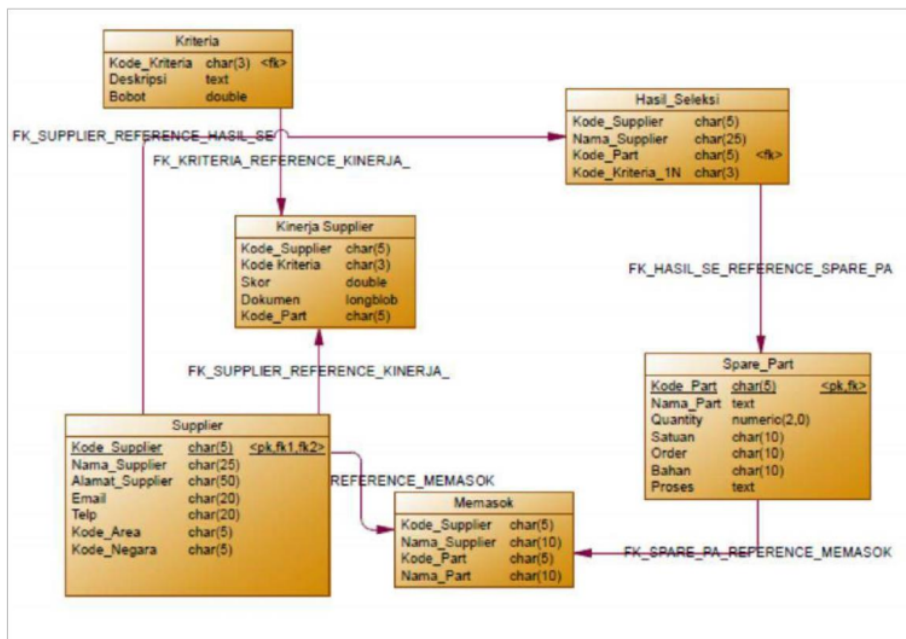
Kriteria

| Kode_Kriteria | char(3) | <fk> |
|---|---|---|
| Deskripsi | text | |
| Bobot | double | |

FK_SUPPLIER_REFERENCE_HASIL_SE

FK_KRITERIA_REFERENCE_KINERJA_

Hasil_Seleksi

| Kode_Supplier | char(5) | |
|---|---|---|
| Nama_Supplier | char(25) | |
| Kode_Part | char(5) | <fk> |
| Kode_Kriteria_1N | char(3) | |

Kinerja Supplier

| Kode_Supplier | char(5) |
|---|---|
| Kode Kriteria | char(3) |
| Skor | double |
| Dokumen | longblob |
| Kode_Part | char(5) |

FK_HASIL_SE_REFERENCE_SPARE_PA

FK_SUPPLIER_REFERENCE_KINERJA_

Spare_Part

| Kode_Part | char(5) | <pk,fk> |
|---|---|---|
| Nama_Part | text | |
| Quantity | numeric(2,0) | |
| Satuan | char(10) | |
| Order | char(10) | |
| Bahan | char(10) | |
| Proses | text | |

Supplier

| Kode_Supplier | char(5) | <pk,fk1,fk2> |
|---|---|---|
| Nama_Supplier | char(25) | |
| Alamat_Supplier | char(50) | |
| Email | char(20) | |
| Telp | char(20) | |
| Kode_Area | char(5) | |
| Kode_Negara | char(5) | |

REFERENCE_MEMASOK

Memasok

| Kode_Supplier | char(5) |
|---|---|
| Nama_Supplier | char(10) |
| Kode_Part | char(5) |
| Nama_Part | char(10) |

FK_SPARE_PA_REFERENCE_MEMASOK